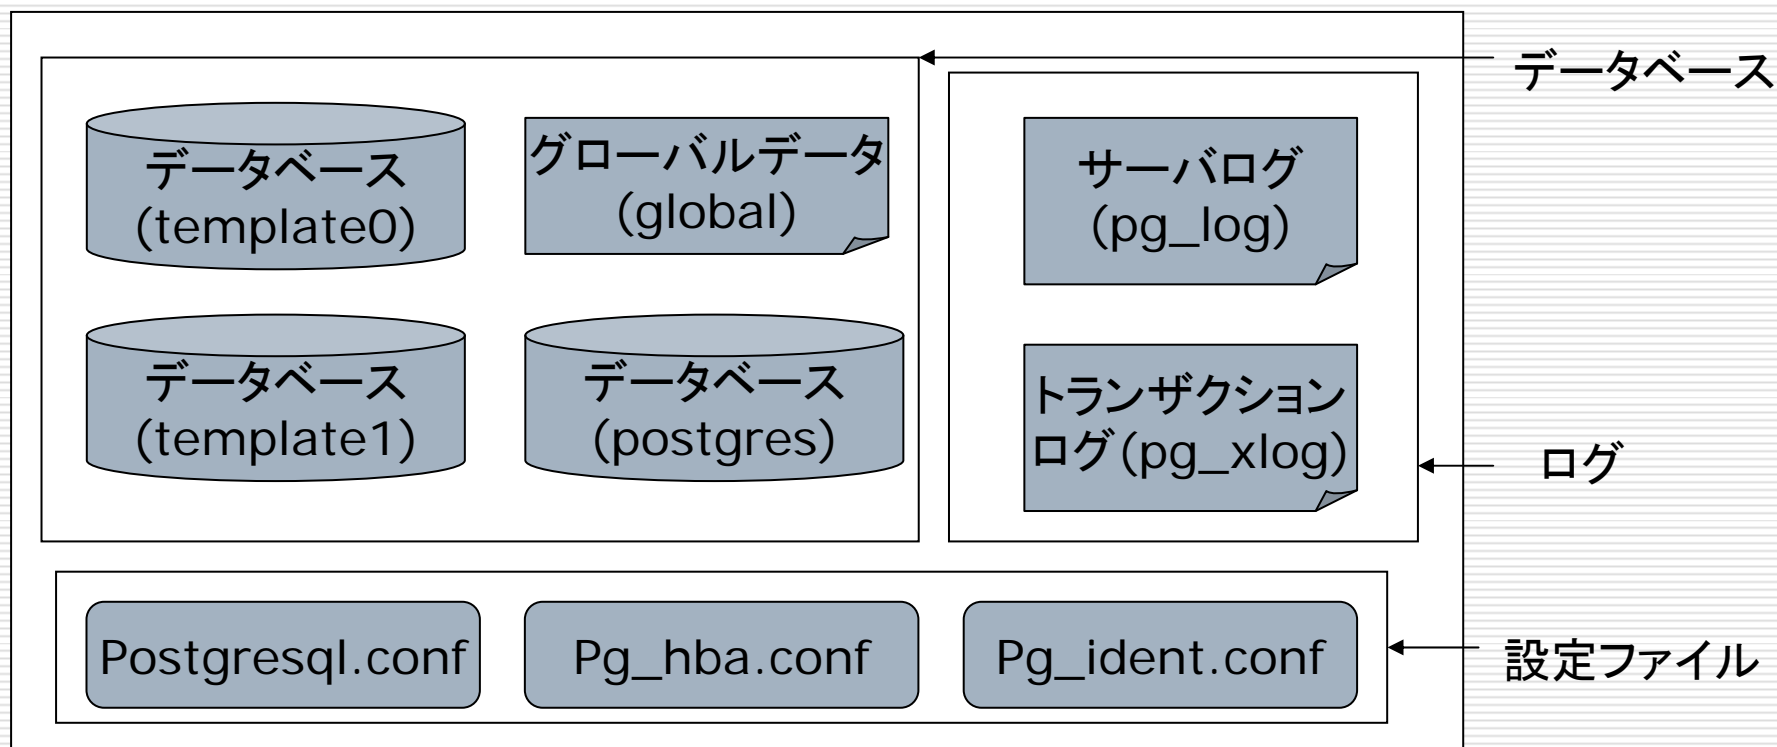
データベース
(template0)

グローバルデータ
(global)

サーバログ
(pg_log)

データベース

データベース
(template1)

データベース
(postgres)

トランザクション
ログ(pg_xlog)

ログ

Postgresql.conf

Pg_hba.conf

Pg_ident.conf

設定ファイル